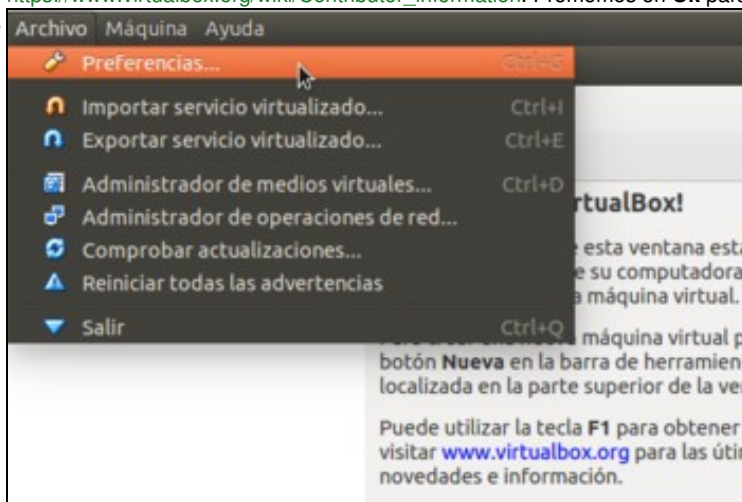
https://www.virtualbox.org/wiki/Contributor_information. Premomos en Ok para

Archivo Máquina Ayuda

Preferencias... Ctrl+G

Importar servicio virtualizado... Ctrl+I

Exportar servicio virtualizado... Ctrl+E

Administrador de medios virtuales... Ctrl+D

Administrador de operaciones de red...

Comprobar actualizaciones...

Reiniciar todas las advertencias

Salir Ctrl+Q

rtualBox!

esta ventana esta
e su computadora
a máquina virtual.

máquina virtual p
botón **Nueva** en la barra de herramien
localizada en la parte superior de la ve

Puede utilizar la tecla **F1** para obtener
visitar www.virtualbox.org para las últi
novedades e información.